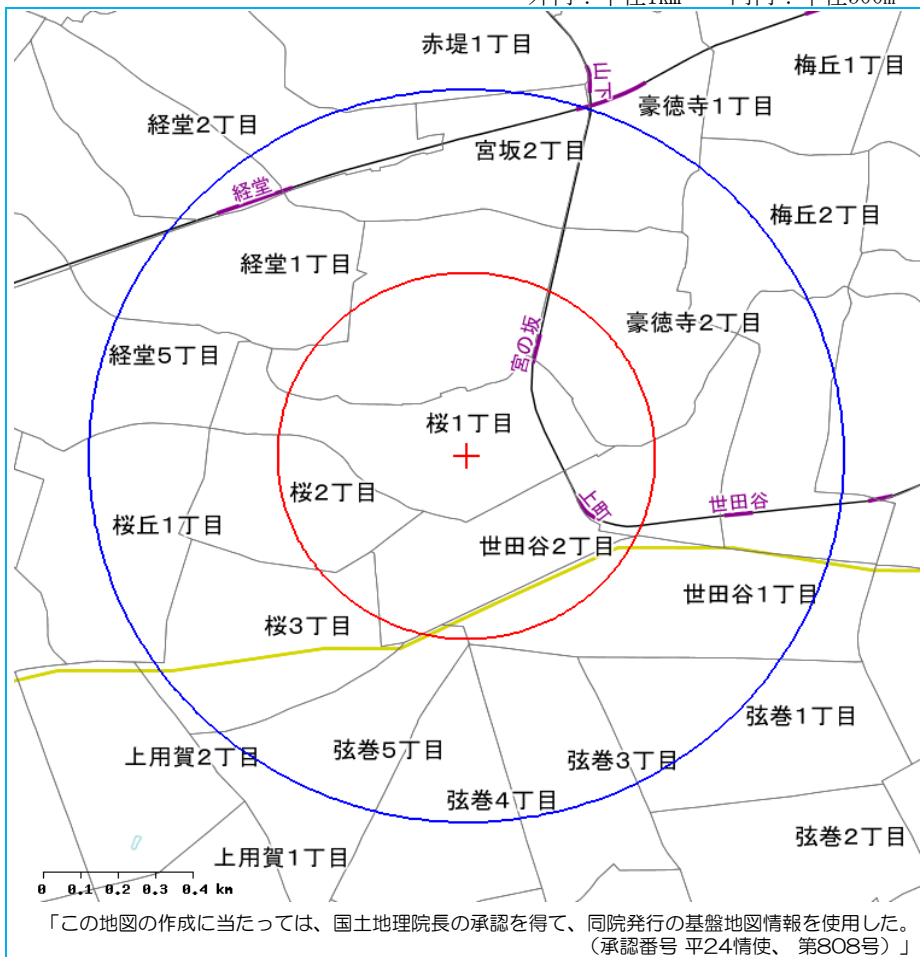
赤堤1丁目
山下
梅丘1丁目
豪徳寺1丁目
経堂2丁目
宮坂2丁目
経堂
梅丘2丁目
経堂1丁目
宮の坂
豪徳寺2丁目
経堂5丁目
桜1丁目
桜2丁目
上町
世田谷
桜丘1丁目
世田谷2丁目
世田谷1丁目
桜3丁目
弦巻1丁目
上用賀2丁目
弦巻5丁目
弦巻3丁目
弦巻4丁目
弦巻2丁目
上用賀1丁目
0 0.1 0.2 0.3 0.4 km

「この地図の作成に当たっては、国土地理院長の承認を得て、同院発行の基盤地図情報を使用した。（承認番号 平24情使、 第808号）」